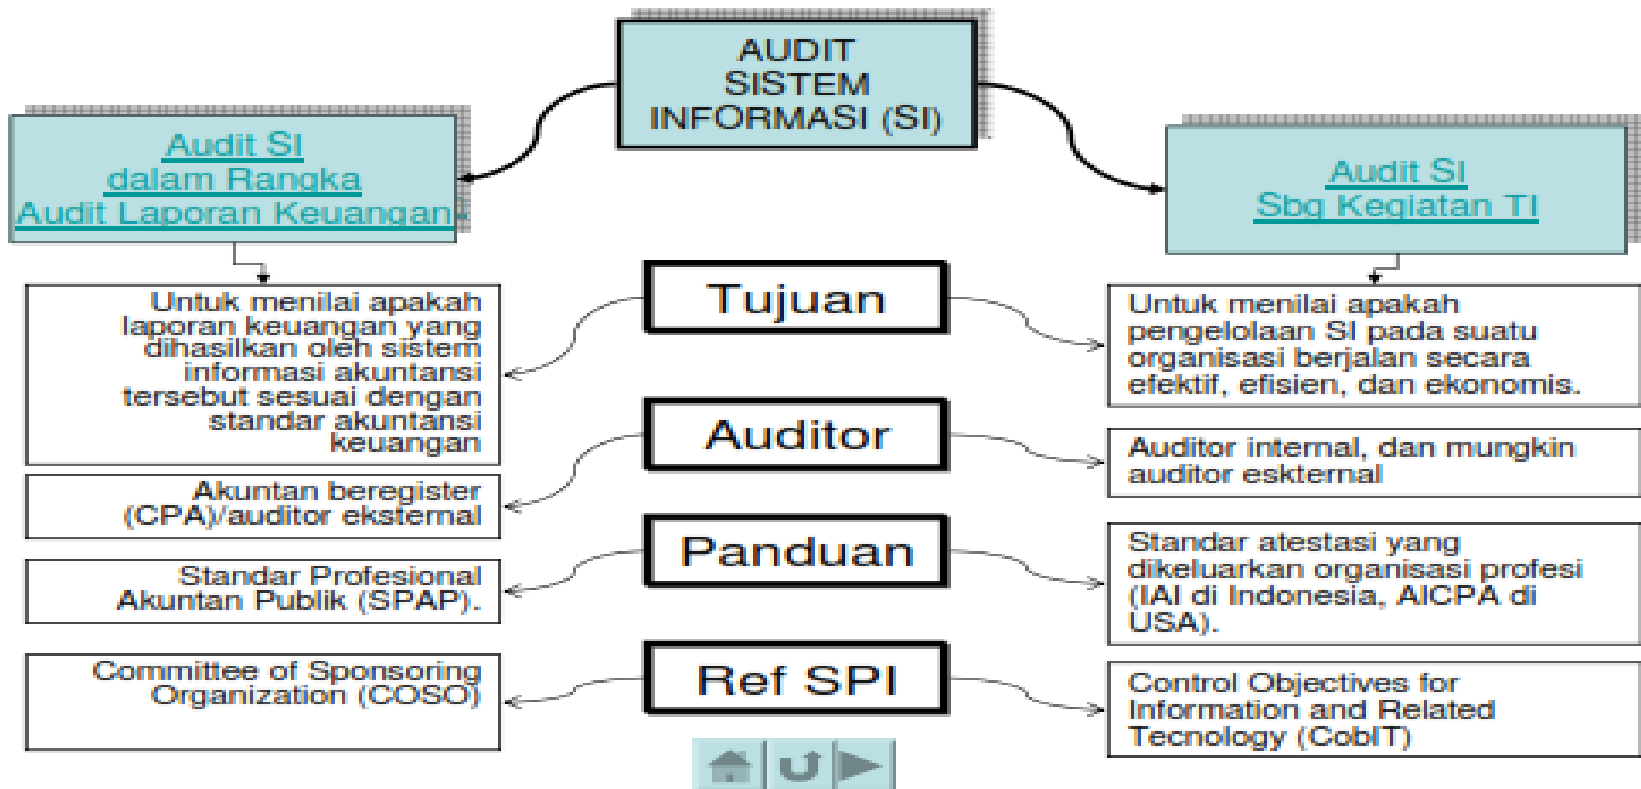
AUDIT SISTEM INFORMASI (SI)

Audit SI dalam Rangka Audit Laporan Keuangan

Audit SI Sbg Kegiatan TI

Tujuan

Untuk menilai apakah laporan keuangan yang dihasilkan oleh sistem informasi akuntansi tersebut sesuai dengan standar akuntansi keuangan

Untuk menilai apakah pengelolaan SI pada suatu organisasi berjalan secara efektif, efisien, dan ekonomis.

Auditor

Akuntan beregister (CPA)/auditor eksternal

Auditor internal, dan mungkin auditor eskternal

Panduan

Standar Profesional Akuntan Publik (SPAP).

Standar atestasi yang dikeluarkan organisasi profesi (IAI di Indonesia, AICPA di USA).

Ref SPI

Committee of Sponsoring Organization (COSO)

Control Objectives for Information and Related Tecnology (CobIT)